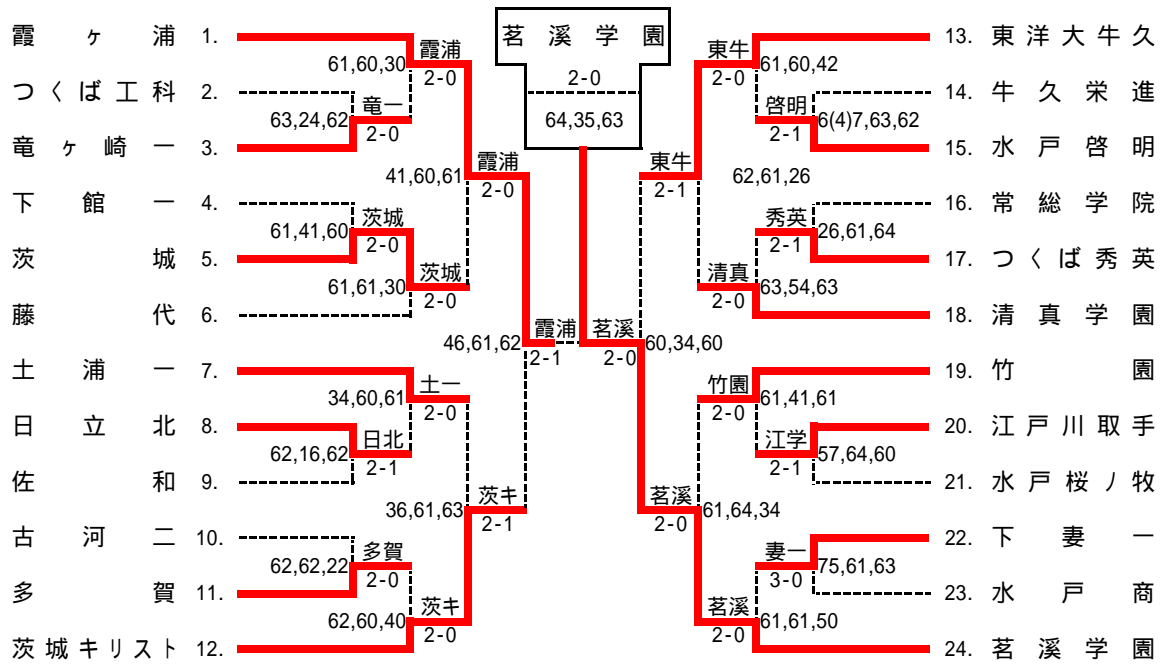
茗溪学園
2-0
64,35,63

霞ヶ浦 1.
つくば工科 2.
竜ヶ崎一 3.
下館一 4.
茨城 5.
藤代 6.
土浦一 7.
日立北 8.
佐和 9.
古河二 10.
多賀 11.
茨城キリスト 12.

霞浦 61,60,30 2-0
竜一 63,24,62 2-0
霞浦 41,60,61 2-0
茨城 61,41,60 2-0
茨城 61,61,30 2-0
霞浦 46,61,62 2-1
土一 34,60,61 2-0
日北 62,16,62 2-1
茨キ 36,61,63 2-1
多賀 62,62,22 2-0
茨キ 62,60,40 2-0

13. 東洋大牛久
14. 牛久栄進
15. 水戸啓明
16. 常総学院
17. つくば秀英
18. 清真学園
19. 竹園
20. 江戸川取手
21. 水戸桜ノ牧
22. 下妻一
23. 水戸商
24. 茗溪学園

東牛 2-0 61,60,42
啓明 2-1 6(4)7,63,62
東牛 2-1 62,61,26
秀英 2-1 26,61,64
清真 2-0 63,54,63
茗溪 2-0 60,34,60
竹園 2-0 61,41,61
江学 2-1 57,64,60
茗溪 2-0 61,64,34
妻一 3-0 75,61,63
茗溪 2-0 61,61,50